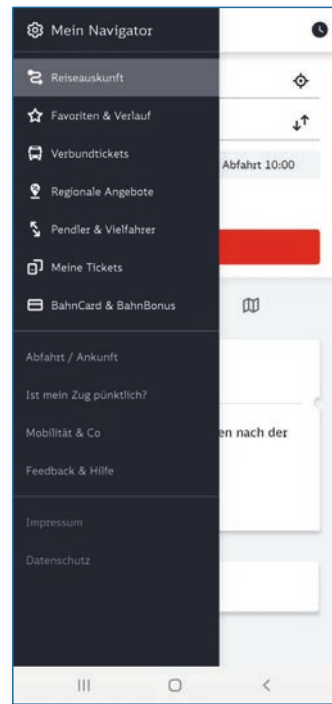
Mein Navigator

Reiseauskunft

Favoriten & Verlauf

Verbundtickets

Regionale Angebote

Pendler & Vielfahrer

Meine Tickets

BahnCard & BahnBonus

Abfahrt / Ankunft

Ist mein Zug pünktlich?

Mobilität & Co

Feedback & Hilfe

Impressum

Datenschutz

Abfahrt 10:00

en nach der